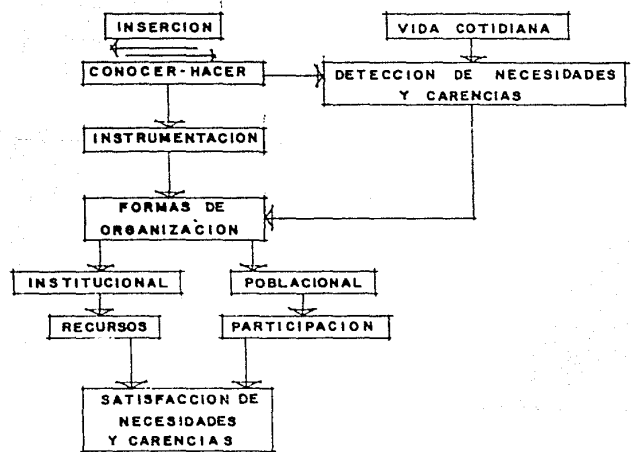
INSERCION

VIDA COTIDIANA

CONOCER-HACER

DETECCION DE NECESIDADES Y CARENCIAS

INSTRUMENTACION

FORMAS DE ORGANIZACION

INSTITUCIONAL

POBLACIONAL

RECURSOS

PARTICIPACION

SATISFACCION DE NECESIDADES Y CARENCIAS